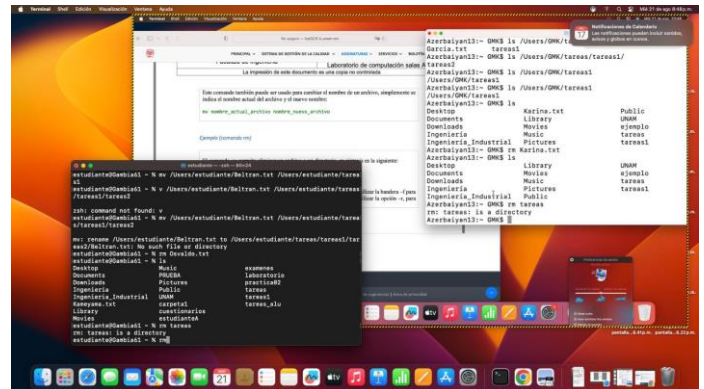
Terminal Shell Edición Visualización Ventana Ayuda

Notificaciones de Calendario
Las notificaciones pueden incluir sonidos, avisos y globos en iconos.

PRINCIPAL • SISTEMA DE GESTIÓN DE LA CALIDAD • ASIGNATURAS • SERVICIOS • MULTIM

Facultad de Ingeniería
Laboratorio de computación salas A
La impresión de este documento es una copia no controlada

Este comando también puede ser usado para cambiar el nombre de un archivo, simplemente se indica el nombre actual del archivo y el nuevo nombre:

mv nombre_actual_archivo nombre_nuevo_archivo

Ejemplo (comando mv)

Garcia.txt tareas1
Azerbaiyan13:~ GMK$ ls /Users/GMK/tareas/tareas1/
tareas2
Azerbaiyan13:~ GMK$ ls /Users/GMK/tareas1
/Users/GMK/tareas1
Azerbaiyan13:~ GMK$ ls /Users/GMK/tareas1
tareas1
Azerbaiyan13:~ GMK$ ls
Desktop Karina.txt Public
Documents Library UNAM
Downloads Movies ejemplo
Ingenieria Music tareas
Ingenieria_Industrial Pictures tareas1
Azerbaiyan13:~ GMK$ rm Karina.txt
Azerbaiyan13:~ GMK$ ls
Desktop Library UNAM
Documents Movies ejemplo
Downloads Music tareas
Ingenieria Pictures tareas1
Ingenieria_Industrial Public
Azerbaiyan13:~ GMK$ rm tareas
rm: tareas: is a directory
Azerbaiyan13:~ GMK$

estudiante — -zsh — 80×24
estudiante@Gambia61 ~ % mv /Users/estudiante/Beltran.txt /Users/estudiante/tareas1
estudiante@Gambia61 ~ % v /Users/estudiante/Beltran.txt /Users/estudiante/tareas/tareas1/tareas2

zsh: command not found: v
estudiante@Gambia61 ~ % mv /Users/estudiante/Beltran.txt /Users/estudiante/tareas/tareas1/tareas2

mv: rename /Users/estudiante/Beltran.txt to /Users/estudiante/tareas/tareas1/tareas2/Beltran.txt: No such file or directory
estudiante@Gambia61 ~ % rm Osvaldo.txt
estudiante@Gambia61 ~ % ls
Desktop Music examenes
Documents PRUEBA laboratorio
Downloads Pictures practica02
Ingenieria Public tareas
Ingenieria_Industrial UNAM tareas1
Kameyama.txt carpeta1 tareas_alu
Library cuestionarios
Movies estudianteA
estudiante@Gambia61 ~ % rm tareas
rm: tareas: is a directory
estudiante@Gambia61 ~ % rm